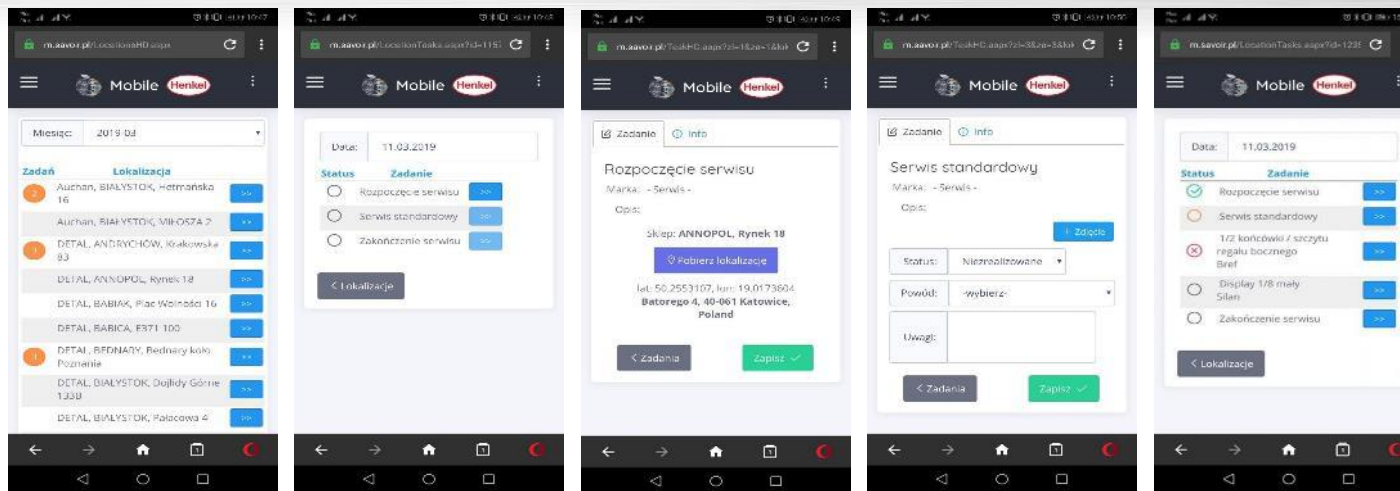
m.savoir.pl/LocationsHD.aspx

Mobile Henkel

Miesiąc: 2019-03

Zadań Lokalizacja

2 Auchan, BIAŁYSTOK, Hetmańska 16 >>
Auchan, BIAŁYSTOK, MIŁOSZA 2 >>
1 DETAL, ANDRYCHÓW, Krakowska 83 >>
DETAL, ANNOPOL, Rynek 18 >>
DETAL, BABIAK, Plac Wolności 16 >>
DETAL, BABICA, E371 100 >>
1 DETAL, BEDNARY, Bednary koło Poznania >>
DETAL, BIAŁYSTOK, Dojlidy Górne 133B >>
DETAL, BIAŁYSTOK, Pałacowa 4 >>

m.savoir.pl/LocationTasks.aspx?id=115

Mobile Henkel

Data: 11.03.2019

Status Zadanie
Rozpoczęcie serwisu >>
Serwis standardowy >>
Zakończenie serwisu >>

< Lokalizacje

m.savoir.pl/TaskHD.aspx?zl=1&ze=1&lok

Mobile Henkel

Zadanie Info

Rozpoczęcie serwisu
Marka: - Serwis -
Opis:

Sklep: ANNOPOL, Rynek 18

Pobierz lokalizacje

lat: 50.2553107, lon: 19.0173604
Batorego 4, 40-061 Katowice, Poland

< Zadania Zapisz ✓

m.savoir.pl/TaskHD.aspx?zl=3&ze=3&lok

Mobile Henkel

Zadanie Info

Serwis standardowy
Marka: - Serwis -
Opis:

+ Zdjęcie

Status: Niezrealizowane
Powód: -wybierz-
Uwagi:

< Zadania Zapisz ✓

m.savoir.pl/LocationTasks.aspx?id=123

Mobile Henkel

Data: 11.03.2019

Status Zadanie
Rozpoczęcie serwisu >>
Serwis standardowy >>
1/2 końcówki / szczytu regału bocznego Bref >>
Display 1/8 mały Silan >>
Zakończenie serwisu >>

< Lokalizacje